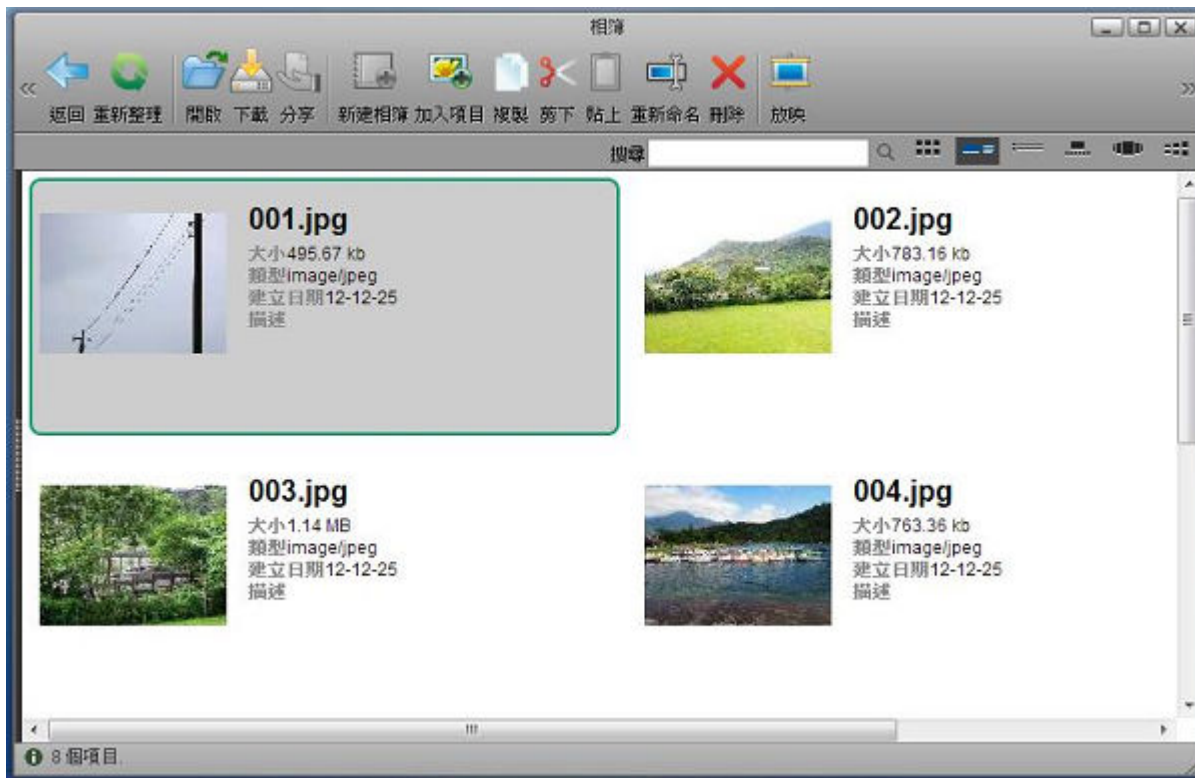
相簿

返回 重新整理 開啟 下載 分享 新建相簿 加入項目 複製 剪下 貼上 重新命名 刪除 放映

搜尋

001.jpg
大小495.67 kb
類型image/jpeg
建立日期12-12-25
描述

002.jpg
大小783.16 kb
類型image/jpeg
建立日期12-12-25
描述

003.jpg
大小1.14 MB
類型image/jpeg
建立日期12-12-25
描述

004.jpg
大小763.36 kb
類型image/jpeg
建立日期12-12-25
描述

8 個項目.